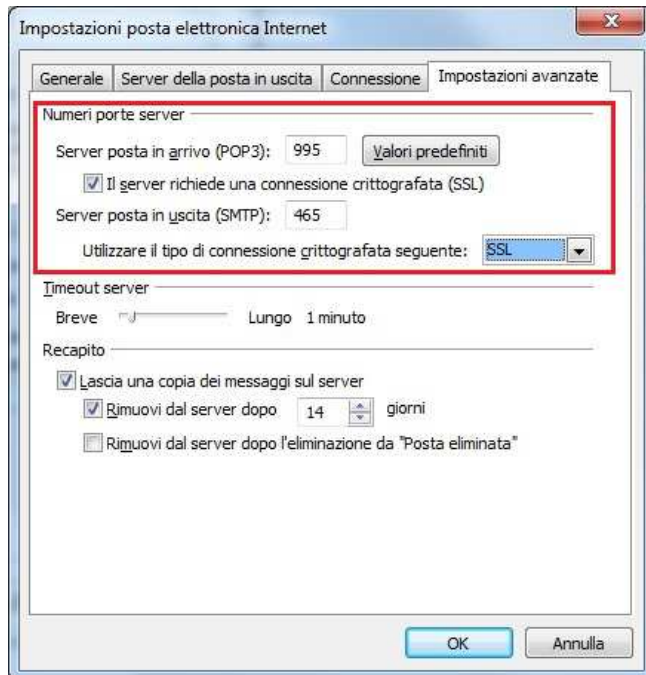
Impostazioni posta elettronica Internet

Generale | Server della posta in uscita | Connessione | Impostazioni avanzate

Numeri porte server

Server posta in arrivo (POP3): 995 Valori predefiniti

Il server richiede una connessione crittografata (SSL)

Server posta in uscita (SMTP): 465

Utilizzare il tipo di connessione crittografata seguente: SSL

Timeout server

Breve Lungo 1 minuto

Recapito

Lascia una copia dei messaggi sul server

Rimuovi dal server dopo 14 giorni

Rimuovi dal server dopo l'eliminazione da "Posta eliminata"

OK Annulla